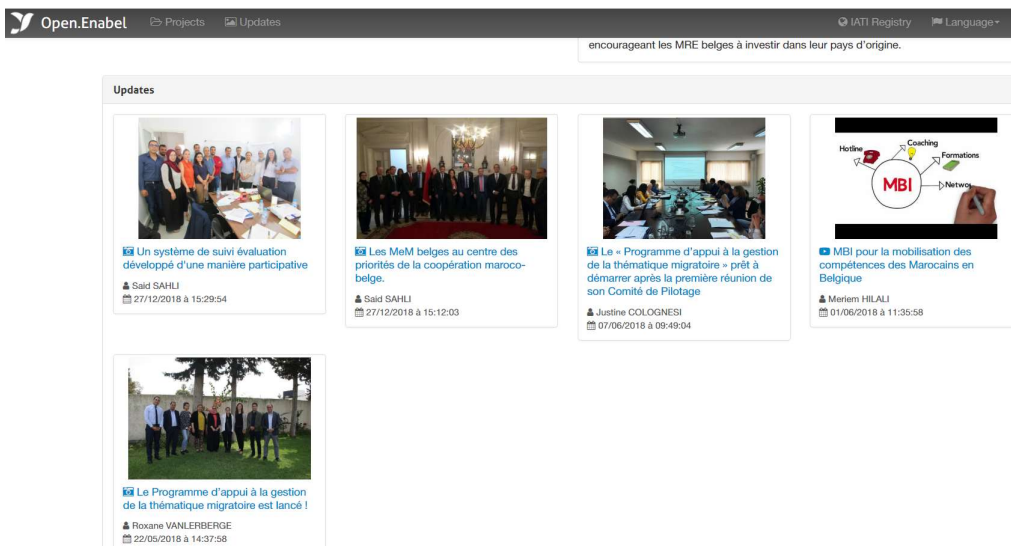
Open.Enabel Projects Updates IATI Registry Language

encourageant les MRE belges à investir dans leur pays d'origine.

Updates

Un système de suivi évaluation développé d'une manière participative
Said SAHLI
27/12/2018 à 15:29:54

Les MeM belges au centre des priorités de la coopération maroco-belge.
Said SAHLI
27/12/2018 à 15:12:03

Le « Programme d'appui à la gestion de la thématique migratoire » prêt à démarrer après la première réunion de son Comité de Pilotage
Justine COLOGNESI
07/06/2018 à 09:49:04

Hotline Coaching Formations MBI Networ

MBI pour la mobilisation des compétences des Marocains en Belgique
Meriem HILALI
01/06/2018 à 11:35:58

Le Programme d'appui à la gestion de la thématique migratoire est lancé !
Roxane VANLERBERGE
22/05/2018 à 14:37:58